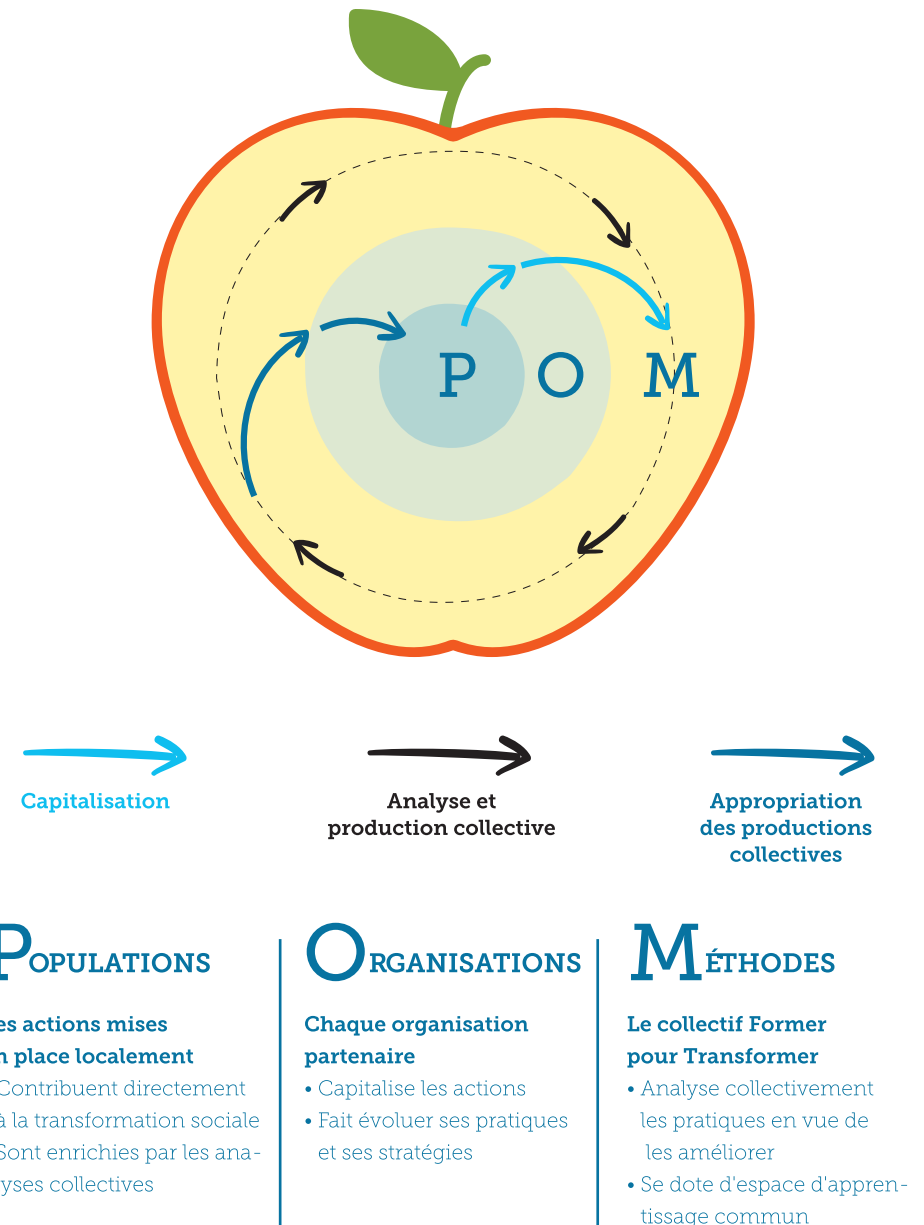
P O M

Capitalisation

Analyse et production collective

Appropriation des productions collectives

POPULATIONS

es actions mises n place localement

Contribuent directement à la transformation sociale

Sont enrichies par les analyses collectives

ORGANISATIONS

Chaque organisation partenaire

• Capitalise les actions
• Fait évoluer ses pratiques et ses stratégies

MÉTHODES

Le collectif Former pour Transformer

• Analyse collectivement les pratiques en vue de les améliorer
• Se dote d'espace d'apprentissage commun